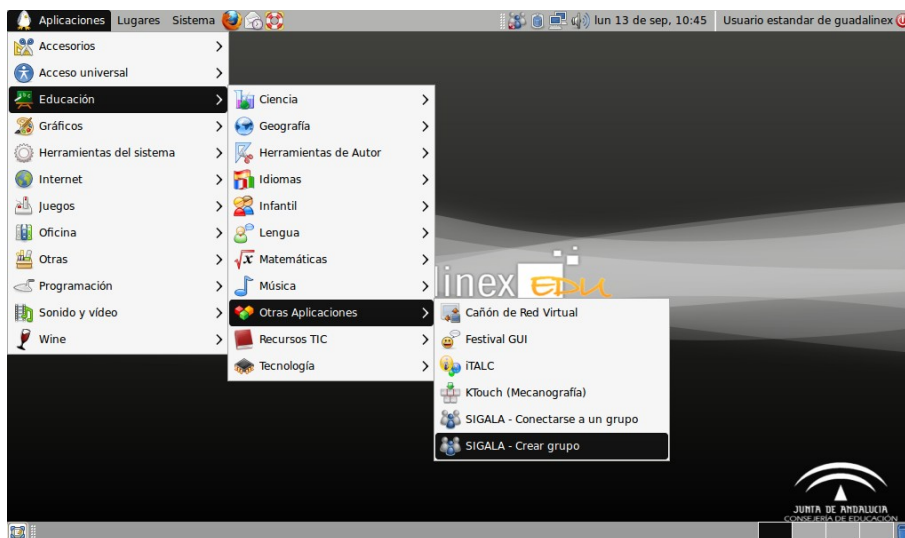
Aplicaciones Lugares Sistema

lun 13 de sep, 10:45 Usuario estandar de guadalinex

Accesorios
Acceso universal
Educación
Gráficos
Herramientas del sistema
Internet
Juegos
Oficina
Otras
Programación
Sonido y vídeo
Wine

Ciencia
Geografía
Herramientas de Autor
Idiomas
Infantil
Lengua
Matemáticas
Música
Otras Aplicaciones
Recursos TIC
Tecnología

Cañón de Red Virtual
Festival GUI
iTALC
KTouch (Mecanografía)
SIGALA - Conectarse a un grupo
SIGALA - Crear grupo

linex EDU

JUNTA DE ANDALUCIA
CONSEJERÍA DE EDUCACIÓN